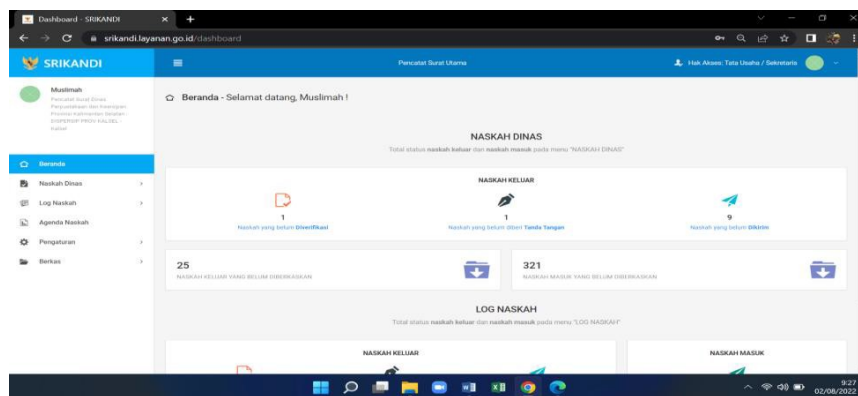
Dashboard - SRIKANDI

srikandi.layanan.go.id/dashboard

SRIKANDI

Pencatat Surat Utama

Hak Akses: Tata Usaha / Sekretaris

Muslimah
Pencatat Surat Dinas Perpustakaan dan Kearsipan Provinsi Kalimantan Selatan DISPERSIP PROV KALSEL Kalsel

Beranda
Naskah Dinas
Log Naskah
Agenda Naskah
Pengaturan
Berkas

Beranda - Selamat datang, Muslimah !

NASKAH DINAS

Total status naskah keluar dan naskah masuk pada menu "NASKAH DINAS"

NASKAH KELUAR

1
Naskah yang belum Diverifikasi

1
Naskah yang belum diberi Tanda Tangan

9
Naskah yang belum Dikirim

25
NASKAH KELUAR YANG BELUM DIBERKASKAN

321
NASKAH MASUK YANG BELUM DIBERKASKAN

LOG NASKAH

Total status naskah keluar dan naskah masuk pada menu "LOG NASKAH"

NASKAH KELUAR

NASKAH MASUK

9:27
02/08/2022